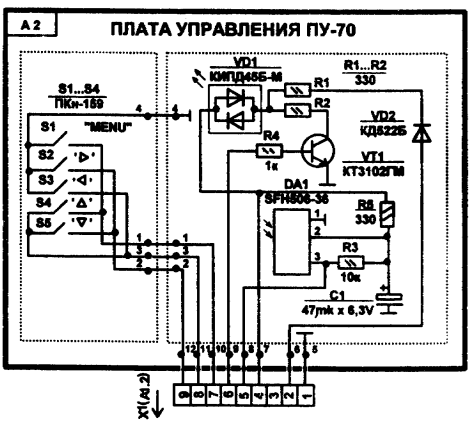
A 2

ПЛАТА УПРАВЛЕНИЯ ПУ-70

S1...S4
ПКн-159

S1 "MENU"
S2 '▷'
S3 '◁'
S4 'Δ'
S5 '∇'

VD1
КИПД45Б-М

R1...R2
330

R1
R2

VD2
КД522Б

R4
1к

VT1
КТ3102ГМ

DA1
SFH506-36

R5
330

R3
10к

C1
47mk x 6,3V

4 4 1 1 3 3 2 2 1 2 3

12 11 10 9 8 7 6 5

9 8 7 6 5 4 3 2 1

X1(A1.2)